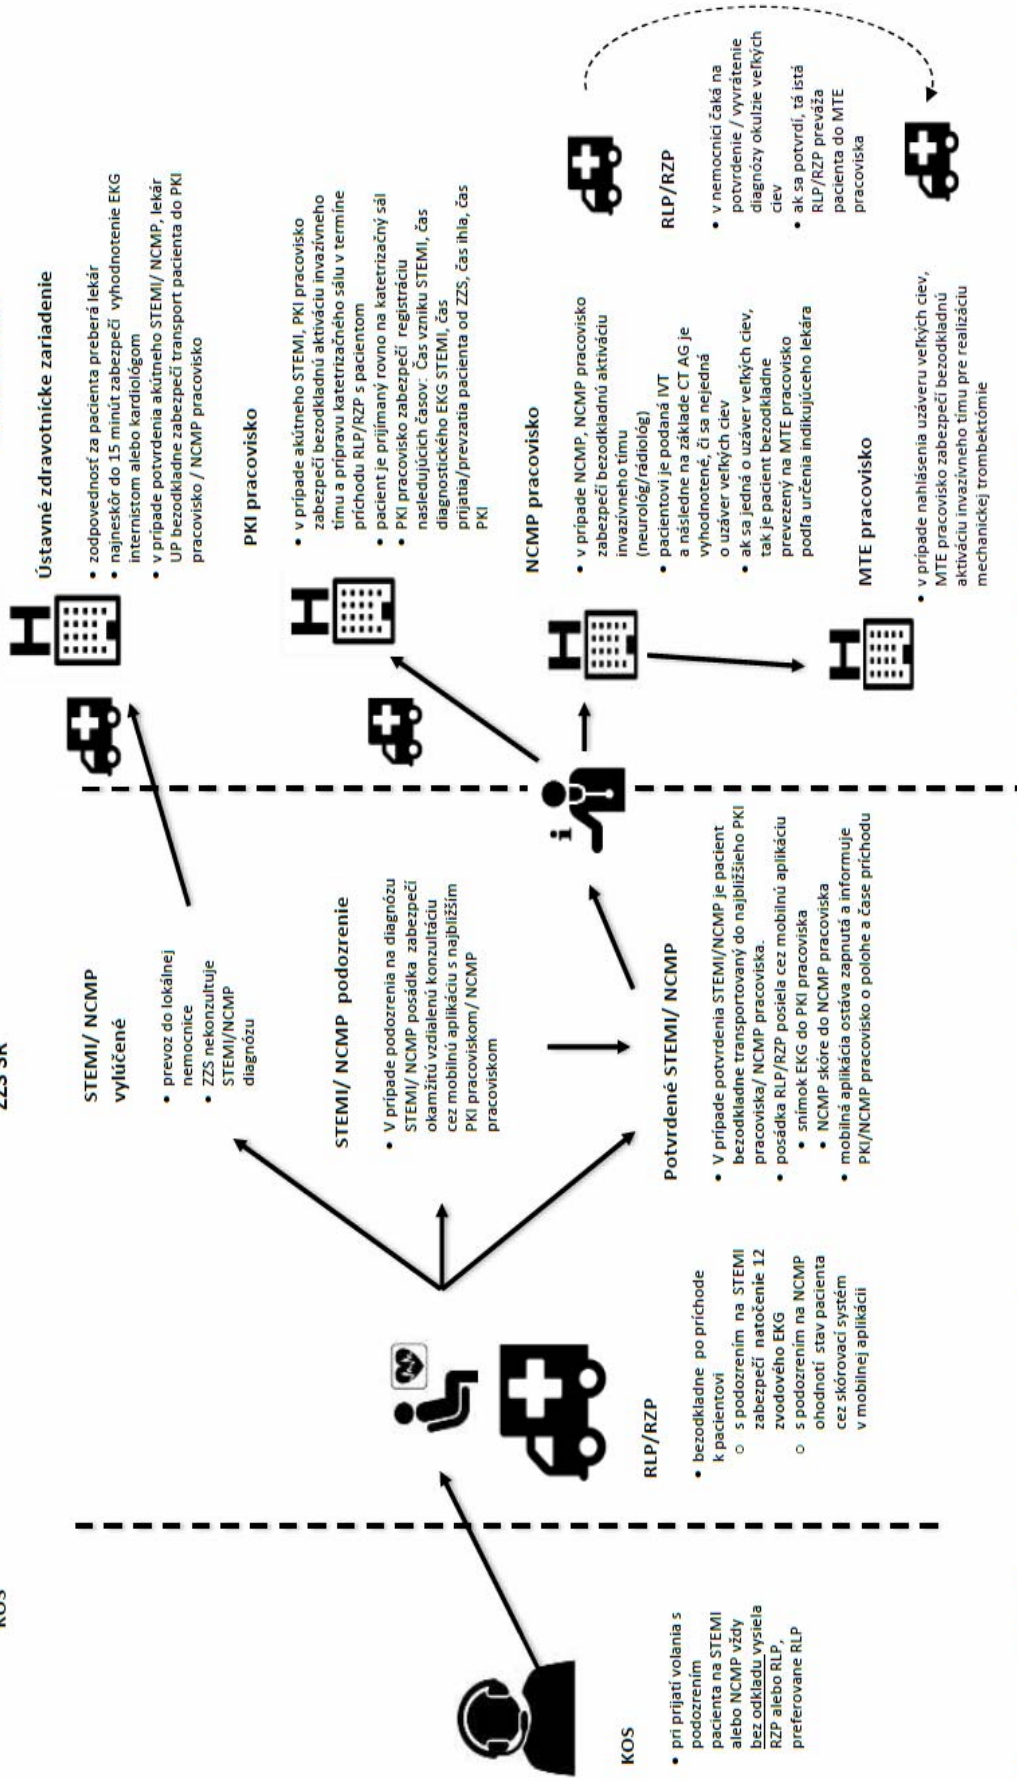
KOS

ZZS SR

KOS

• pri prijatí volania s podozrením pacienta na STEMI alebo NCMP vždy bez odkladu vysiela RZP alebo RLP, preferované RLP

RLP/RZP

• bezodkladne po príchode k pacientovi
 ○ s podozrením na STEMI zabezpečí natočenie 12 zvodového EKG
 ○ s podozrením na NCMP ohodnotí stav pacienta cez skórovací systém v mobilnej aplikácii

STEMI/ NCMP vylúčené

• prevoz do lokálnej nemocnice
• ZZS nekonzultuje STEMI/NCMP diagnózu

STEMI/ NCMP podozrenie

• V prípade podozrenia na diagnózu STEMI/ NCMP posádka zabezpečí okamžitú vzdialenú konzultáciu cez mobilnú aplikáciu s najbližším PKI pracoviskom/ NCMP pracoviskom

Potvrdené STEMI/ NCMP

• V prípade potvrdenia STEMI/NCMP je pacient bezodkladne transportovaný do najbližšieho PKI pracoviska/ NCMP pracoviska.
• posádka RLP/RZP posiela cez mobilnú aplikáciu
 • snímok EKG do PKI pracoviska
 • NCMP skóre do NCMP pracoviska
• mobilná aplikácia ostáva zapnutá a informuje PKI/NCMP pracovisko o polohe a čase príchodu

Ústavné zdravotnícke zariadenie

• zodpovednosť za pacienta preberá lekár
• najneskôr do 15 minút zabezpečí vyhodnotenie EKG internistom alebo kardiológom
• v prípade potvrdenia akútneho STEMI/ NCMP, lekár ÚP bezodkladne zabezpečí transport pacienta do PKI pracovisko / NCMP pracovisko

PKI pracovisko

• v prípade akútneho STEMI, PKI pracovisko zabezpečí bezodkladnú aktiváciu invazívneho tímu a prípravu katetrizačného sálu v termíne príchodu RLP/RZP s pacientom
• pacient je prijímaný rovno na katetrizačný sál
• PKI pracovisko zabezpečí registráciu nasledujúcich časov: Čas vzniku STEMI, čas diagnostického EKG STEMI, čas prijatia/prevzatia pacienta od ZZS, čas ihla, čas PKI

NCMP pracovisko

• v prípade NCMP, NCMP pracovisko zabezpečí bezodkladnú aktiváciu invazívneho tímu (neurológ/rádiológ)
• pacientovi je podaná IVT a následne na základe CT AG je vyhodnotené, či sa nejedná o uzáver veľkých ciev
• ak sa jedná o uzáver veľkých ciev, tak je pacient bezodkladne prevezený na MTE pracovisko podľa určenia indikujúceho lekára

RLP/RZP

• v nemocnici čaká na potvrdenie / vyvrátenie diagnózy okluzie veľkých ciev
• ak sa potvrdí, tá istá RLP/RZP prevaža pacienta do MTE pracoviska

MTE pracovisko

• v prípade nahlásenia uzáveru veľkých ciev, MTE pracovisko zabezpečí bezodkladnú aktiváciu invazívneho tímu pre realizáciu mechanickej trombektómie